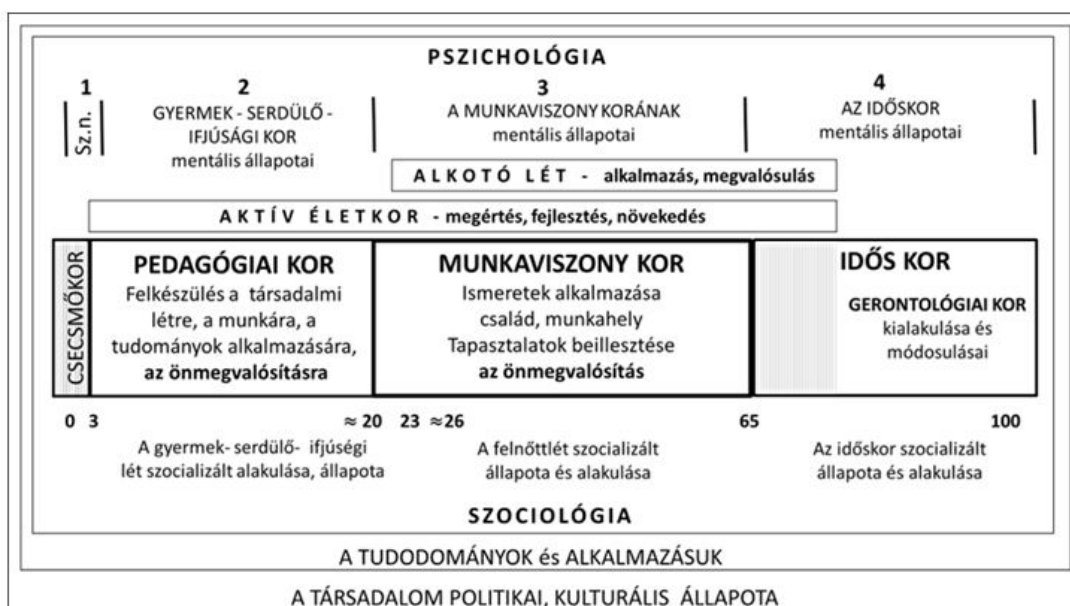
PSZICHOLÓGIA

1
Sz.n.

2
GYERMEK - SERDÜLŐ - IFJÚSÁGI KOR
mentális állapotai

3
A MUNKAVISZONY KORÁNAK
mentális állapotai

4
AZ IDŐSKOR
mentális állapotai

ALKOTÓ LÉT - alkalmazás, megvalósulás

AKTÍV ÉLETKOR - megértés, fejlesztés, növekedés

CSECSMŐKOR

PEDAGÓGIAI KOR
Felkészülés a társadalmi létre, a munkára, a tudományok alkalmazására, **az önmegvalósításra**

MUNKAVISZONY KOR
Ismeretek alkalmazása
család, munkahely
Tapasztalatok beillesztése
**az önmegvalósítás**

IDŐS KOR
GERONTOLÓGIAI KOR
kialakulása és módosulásai

0 3 $\approx 20$ 23 $\approx 26$ 65 100

A gyermek- serdülő- ifjúsági lét szocializált alakulása, állapota

A felnőttlét szocializált állapota és alakulása

Az időskor szocializált állapota és alakulása

SZOCIOLÓGIA

A TUDODOMÁNYOK és ALKALMAZÁSUK

A TÁRSADALOM POLITIKAI, KULTURÁLIS ÁLLAPOTA